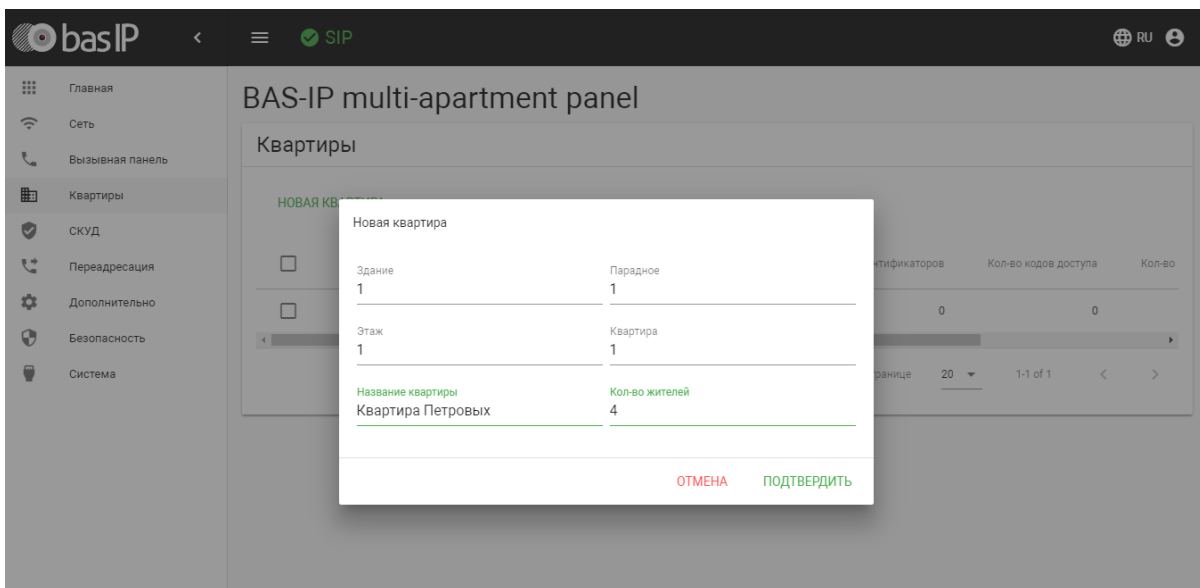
bas IP

SIP

RU

Главная
Сеть
Вызывная панель
Квартиры
СКУД
Переадресация
Дополнительно
Безопасность
Система

BAS-IP multi-apartment panel

Квартиры

НОВАЯ КВ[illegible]

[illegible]нтификаторов | Кол-во кодов доступа | Кол-во
0 | 0

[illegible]ранице 20 1-1 of 1

Новая квартира

Здание
1

Парадное
1

Этаж
1

Квартира
1

Название квартиры
Квартира Петровых

Кол-во жителей
4

ОТМЕНА
ПОДТВЕРДИТЬ